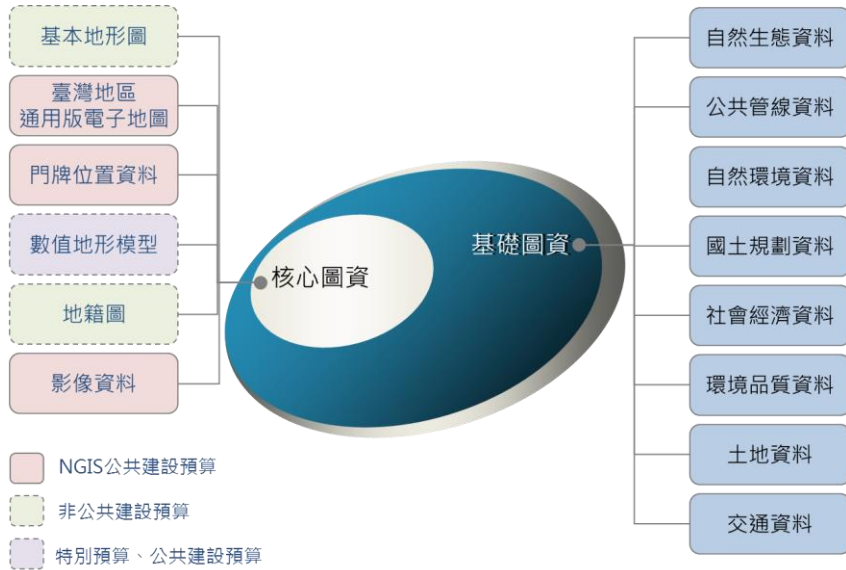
基本地形圖

臺灣地區
通用版電子地圖

門牌位置資料

數值地形模型

地籍圖

影像資料

核心圖資

基礎圖資

自然生態資料

公共管線資料

自然環境資料

國土規劃資料

社會經濟資料

環境品質資料

土地資料

交通資料

NGIS公共建設預算

非公共建設預算

特別預算、公共建設預算